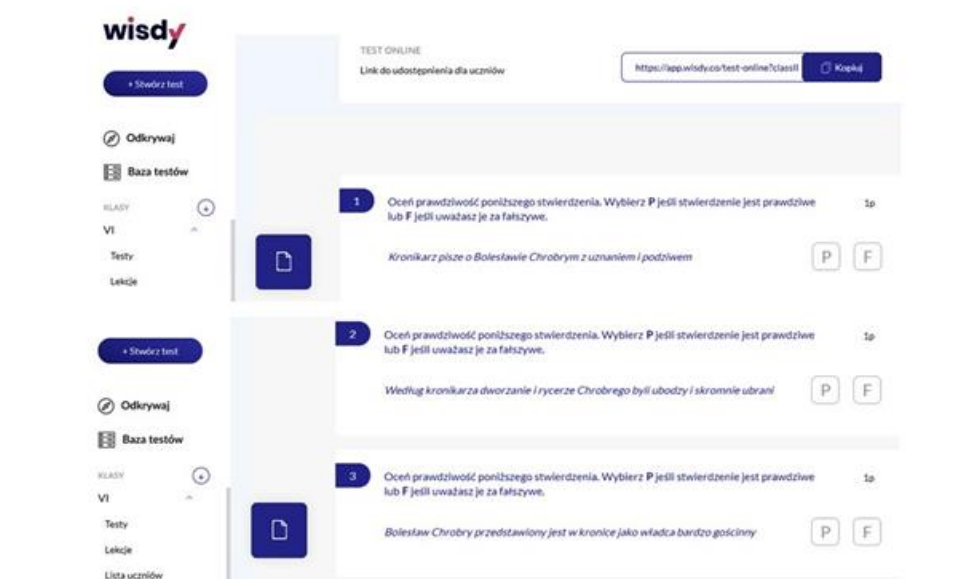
wisdy

+ Stwórz test

Odkrywaj

Baza testów

KLASY

VI

Testy

Lekcje

+ Stwórz test

Odkrywaj

Baza testów

KLASY

VI

Testy

Lekcje

Lista uczniów

TEST ONLINE

Link do udostępnienia dla uczniów

https://app.wisdy.co/test-online?classI

Kopiuj

1 Oceń prawdziwość poniższego stwierdzenia. Wybierz **P** jeśli stwierdzenie jest prawdziwe lub **F** jeśli uważasz je za fałszywe.

1p

Kronikarz pisze o Bolesławie Chrobrym z uznaniem i podziwem

P F

2 Oceń prawdziwość poniższego stwierdzenia. Wybierz **P** jeśli stwierdzenie jest prawdziwe lub **F** jeśli uważasz je za fałszywe.

1p

Według kronikarza dworzanie i rycerze Chrobrego byli ubodzy i skromnie ubrani

P F

3 Oceń prawdziwość poniższego stwierdzenia. Wybierz **P** jeśli stwierdzenie jest prawdziwe lub **F** jeśli uważasz je za fałszywe.

1p

Bolesław Chrobry przedstawiony jest w kronice jako władca bardzo gościnny

P F